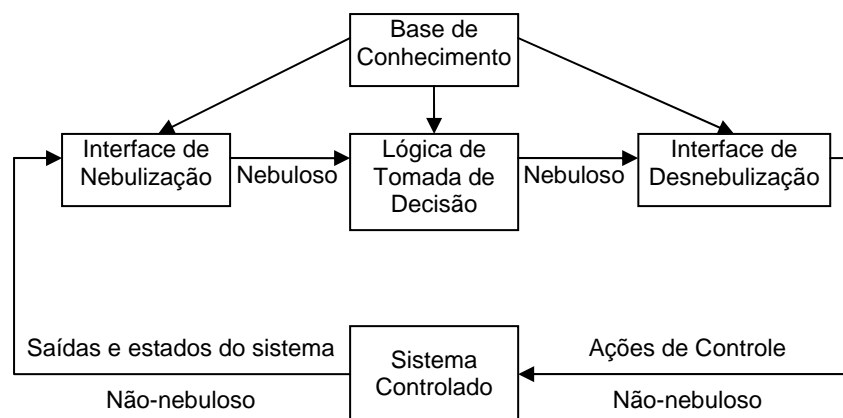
Base de Conhecimento

Interface de Nebulização

Nebuloso

Lógica de Tomada de Decisão

Nebuloso

Interface de Desnebulização

Saídas e estados do sistema

Não-nebuloso

Sistema Controlado

Ações de Controle

Não-nebuloso